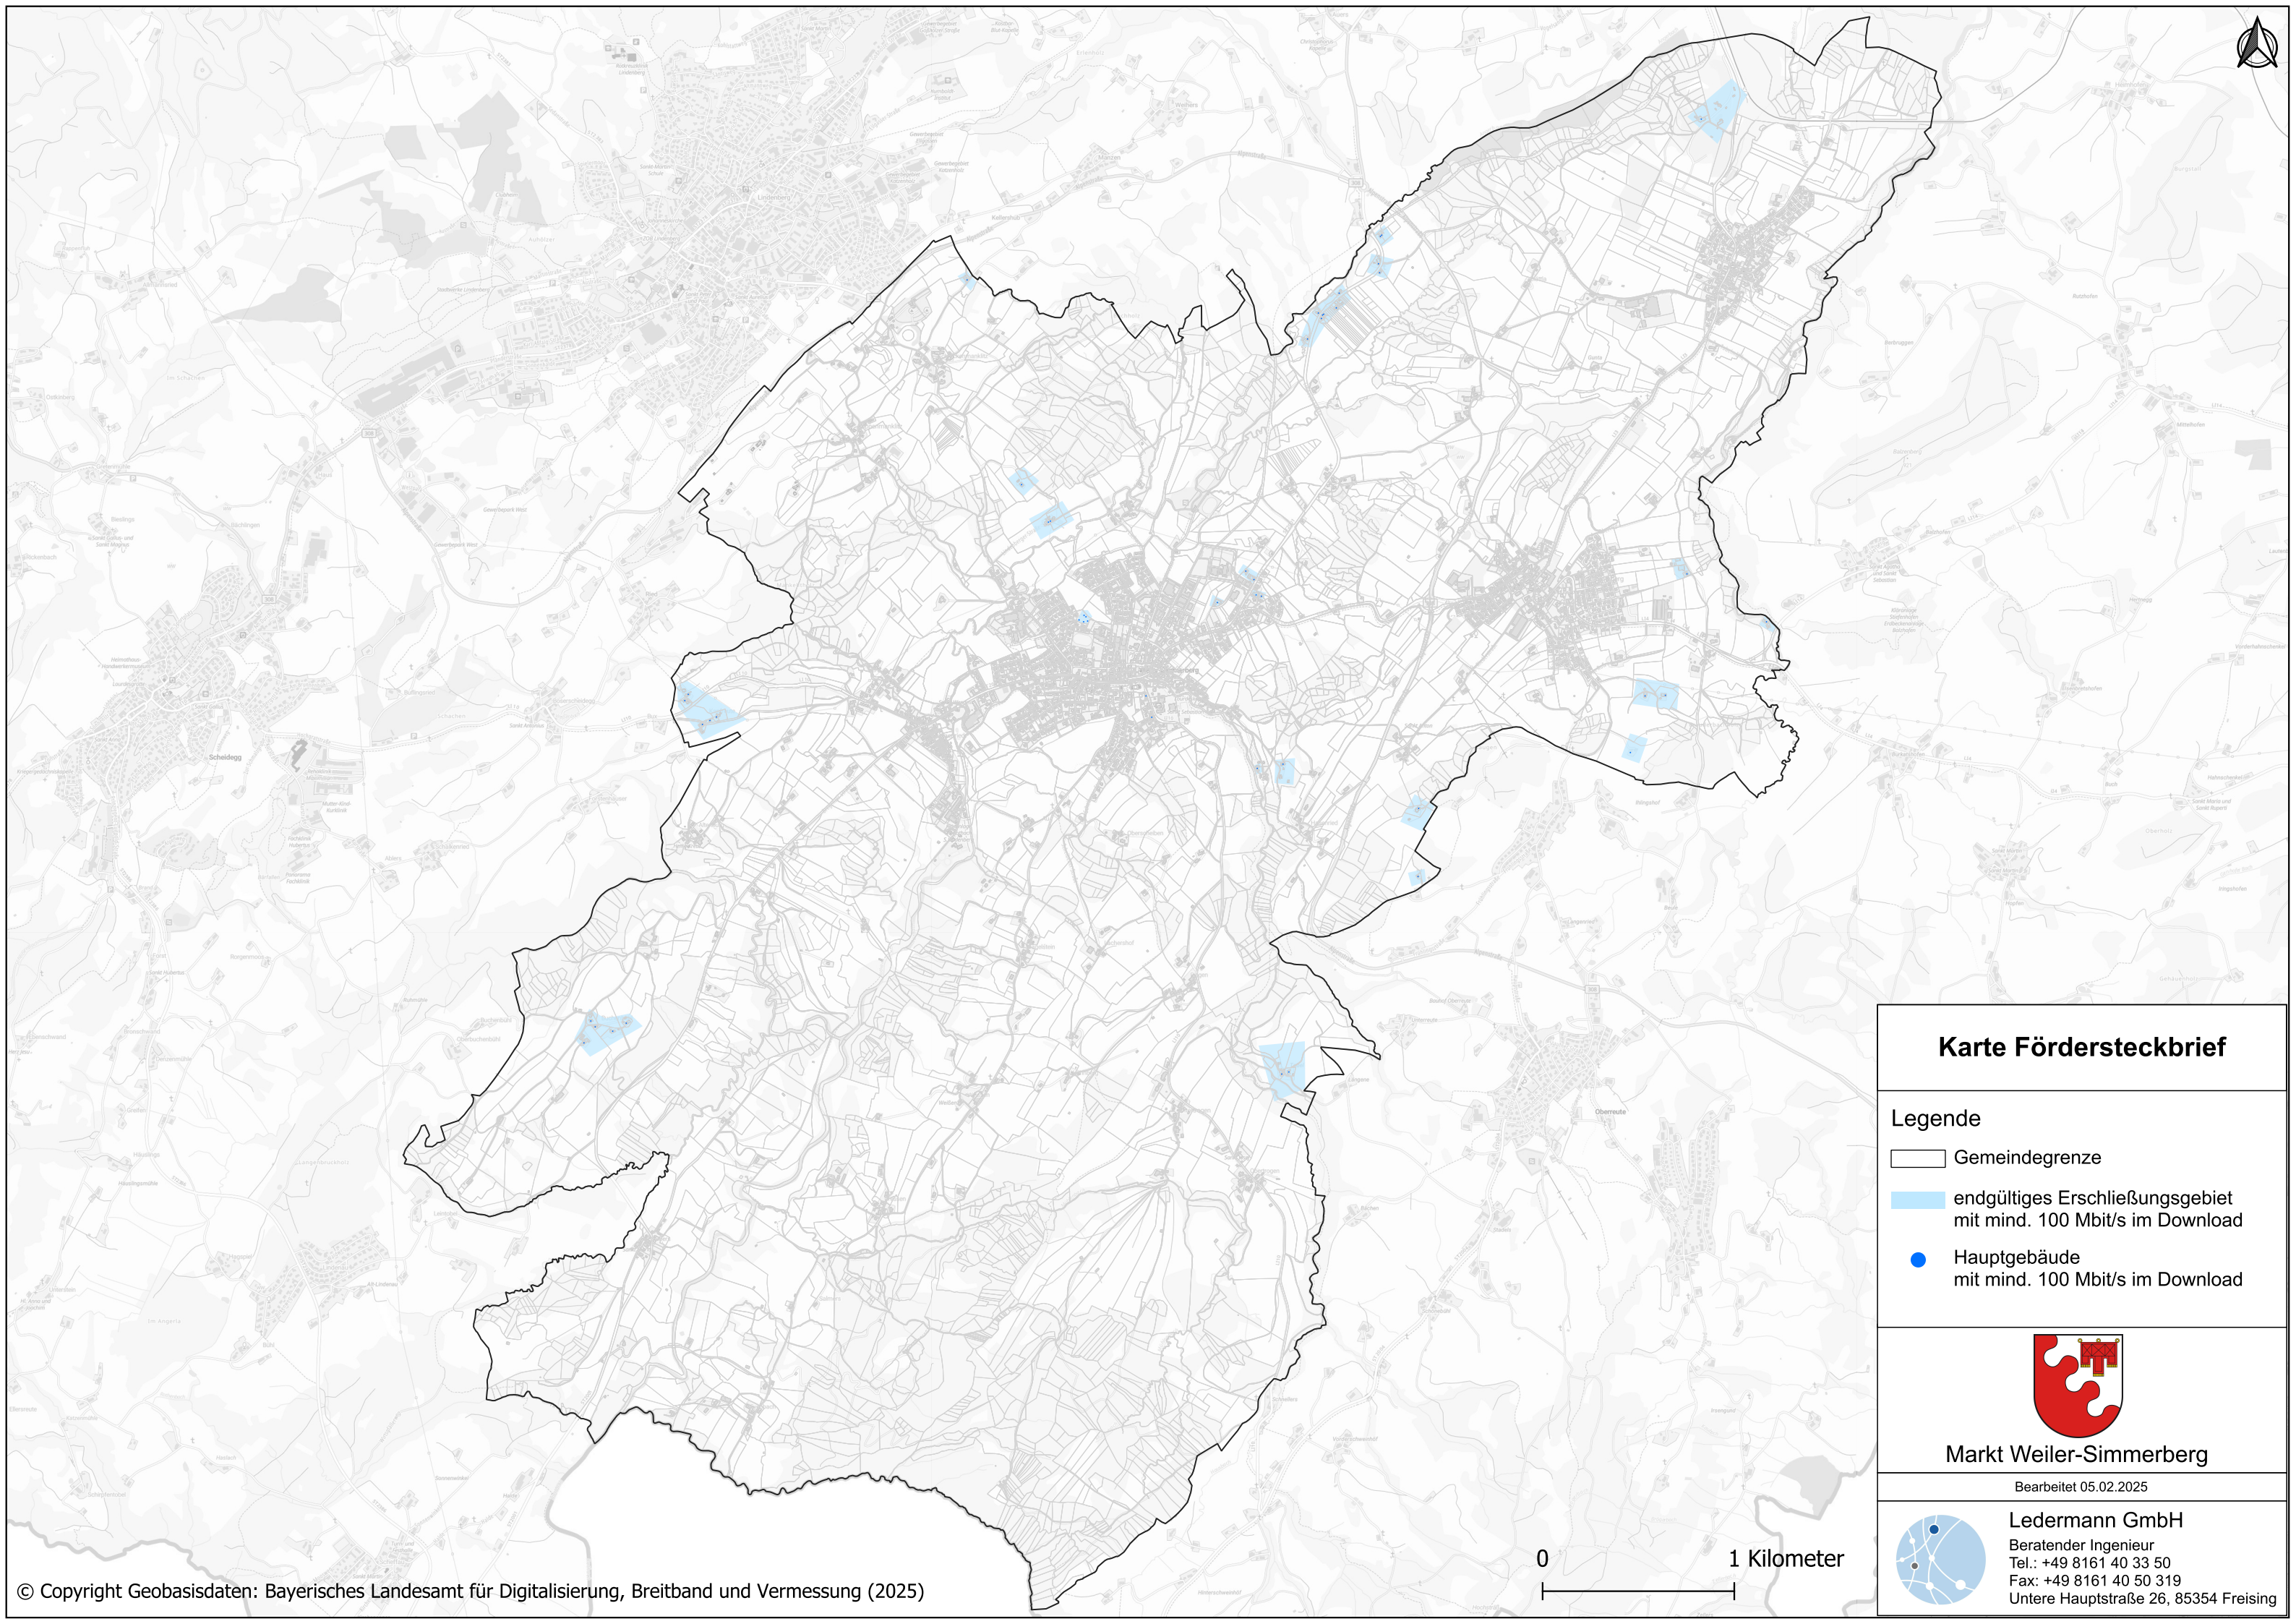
Karte Fördersteckbrief

Legende

Gemeindegrenze

endgültiges Erschließungsgebiet mit mind. 100 Mbit/s im Download

Hauptgebäude mit mind. 100 Mbit/s im Download

Markt Weiler-Simmerberg

Bearbeitet 05.02.2025

Ledermann GmbH
Beratender Ingenieur
Tel.: +49 8161 40 33 50
Fax: +49 8161 40 50 319
Untere Hauptstraße 26, 85354 Freising

0 1 Kilometer

© Copyright Geobasisdaten: Bayerisches Landesamt für Digitalisierung, Breitband und Vermessung (2025)